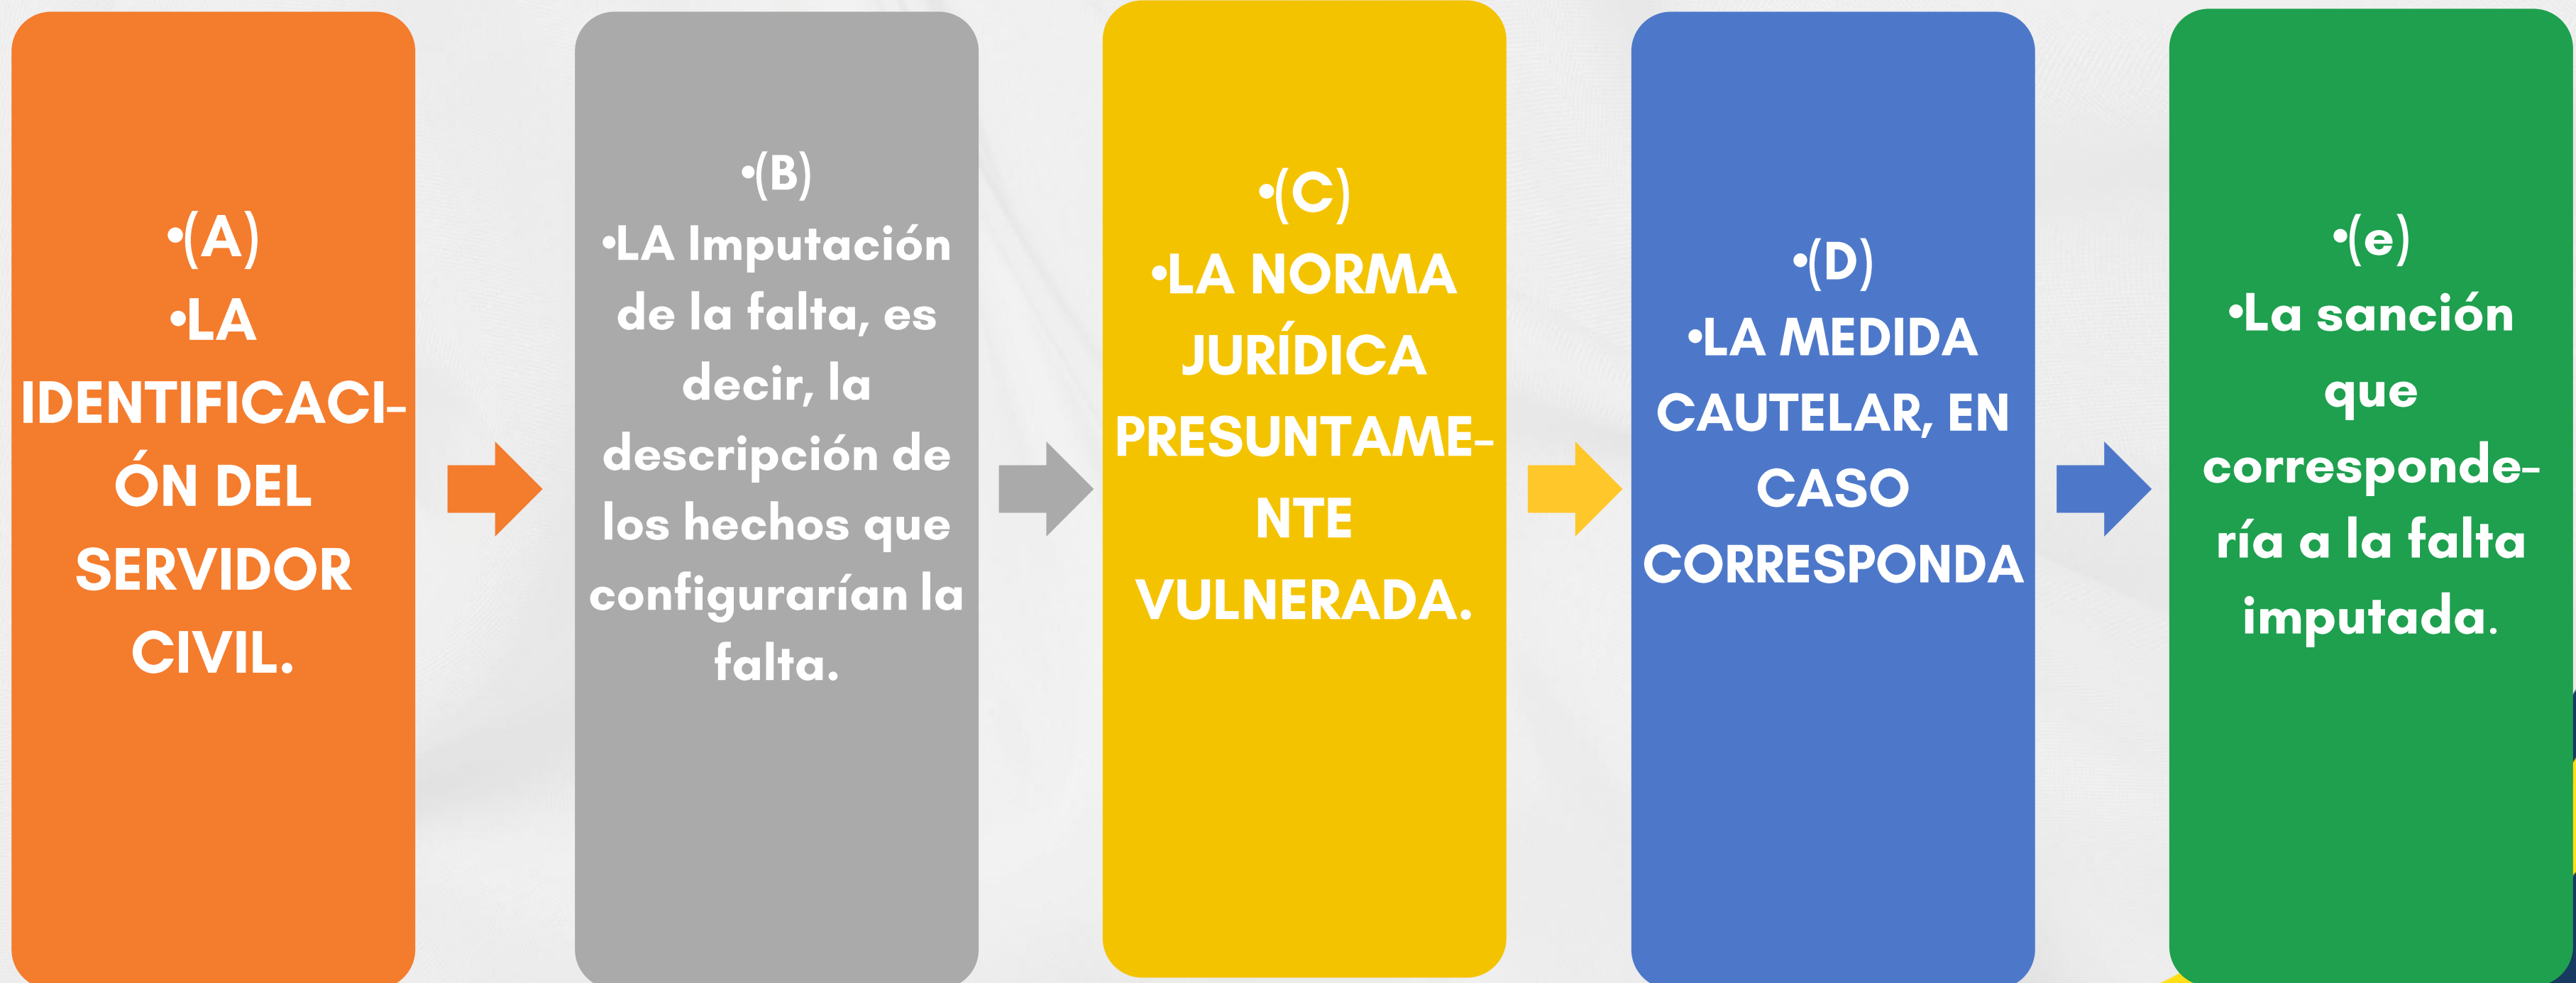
•(A)
•LA IDENTIFICACIÓN DEL SERVIDOR CIVIL.

•(B)
•LA Imputación de la falta, es decir, la descripción de los hechos que configurarían la falta.

•(C)
•LA NORMA JURÍDICA PRESUNTAMENTE VULNERADA.

•(D)
•LA MEDIDA CAUTELAR, EN CASO CORRESPONDA

•(e)
•La sanción que correspondería a la falta imputada.